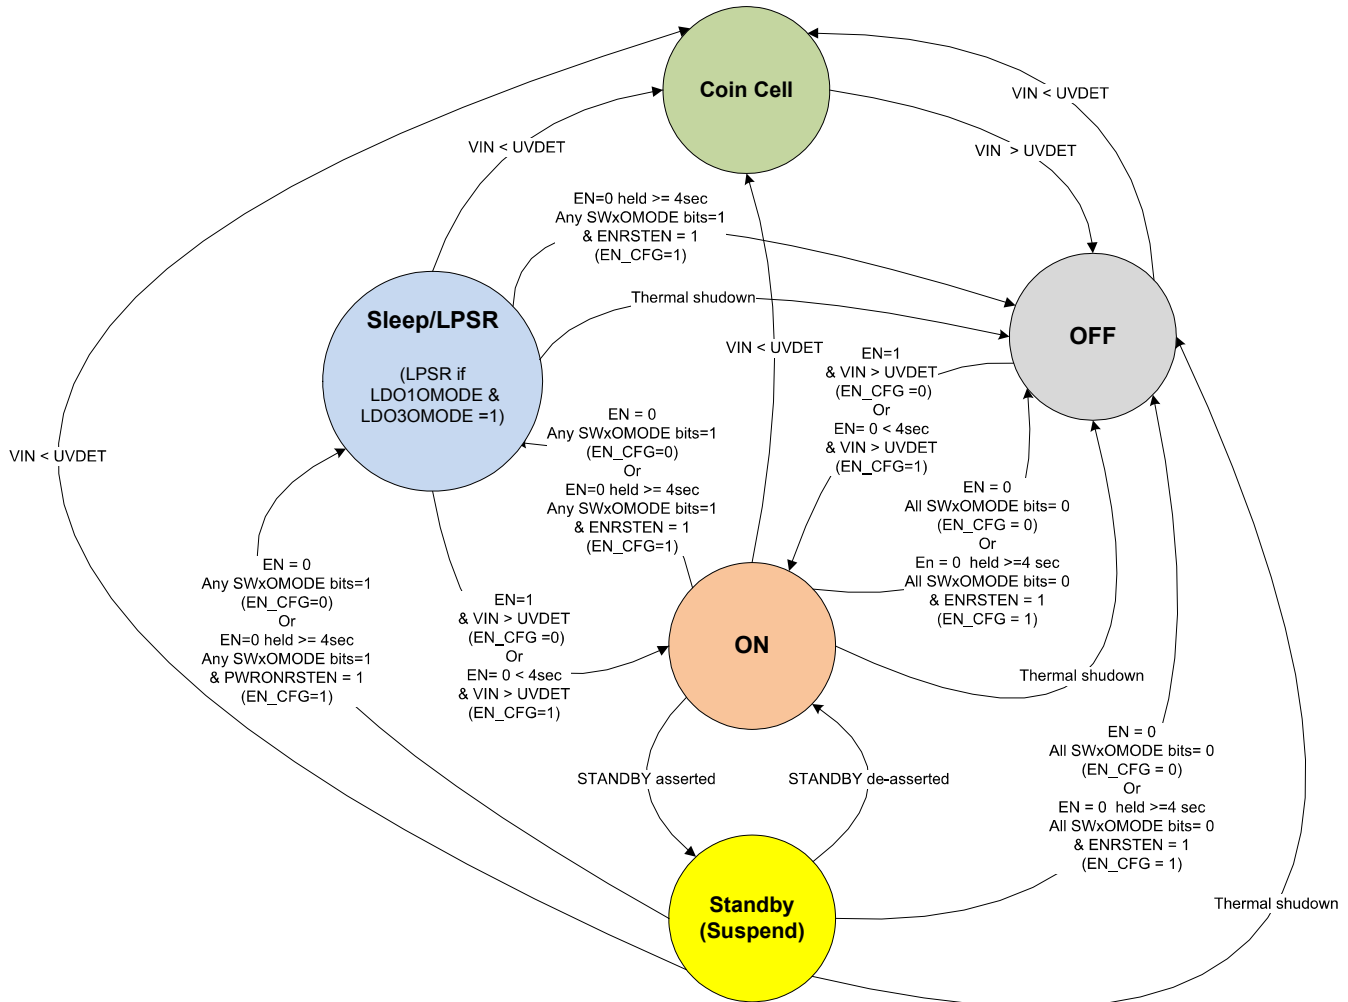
Coin Cell

VIN < UVDET

VIN < UVDET

VIN > UVDET

EN=0 held >= 4sec
Any SWxOMODE bits=1
& ENRSTEN = 1
(EN_CFG=1)

Thermal shudown

Sleep/LPSR

(LPSR if
LDO1OMODE &
LDO3OMODE =1)

OFF

VIN < UVDET

EN=1
& VIN > UVDET
(EN_CFG =0)
Or
EN= 0 < 4sec
& VIN > UVDET
(EN_CFG=1)

EN = 0
Any SWxOMODE bits=1
(EN_CFG=0)
Or
EN=0 held >= 4sec
Any SWxOMODE bits=1
& ENRSTEN = 1
(EN_CFG=1)

VIN < UVDET

EN = 0
All SWxOMODE bits= 0
(EN_CFG = 0)
Or
En = 0 held >=4 sec
All SWxOMODE bits= 0
& ENRSTEN = 1
(EN_CFG = 1)

EN = 0
Any SWxOMODE bits=1
(EN_CFG=0)
Or
EN=0 held >= 4sec
Any SWxOMODE bits=1
& PWRONRSTEN = 1
(EN_CFG=1)

EN=1
& VIN > UVDET
(EN_CFG =0)
Or
EN= 0 < 4sec
& VIN > UVDET
(EN_CFG=1)

ON

Thermal shudown

EN = 0
All SWxOMODE bits= 0
(EN_CFG = 0)
Or
EN = 0 held >=4 sec
All SWxOMODE bits= 0
& ENRSTEN = 1
(EN_CFG = 1)

STANDBY asserted

STANDBY de-asserted

Standby
(Suspend)

Thermal shudown